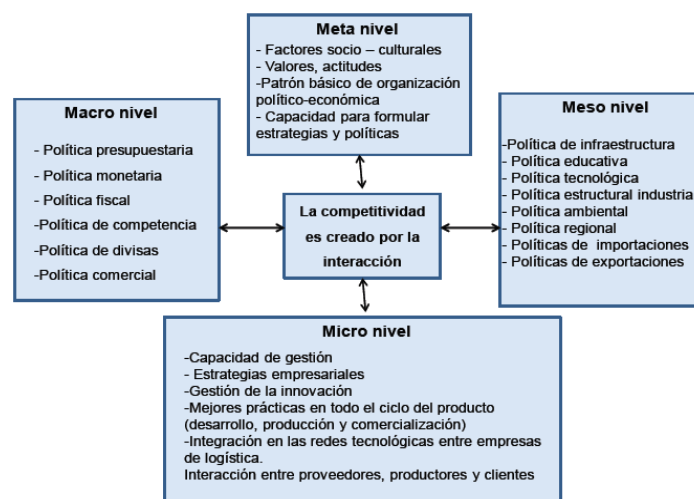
Meta nivel
- Factores socio – culturales
- Valores, actitudes
-Patrón básico de organización político-económica
- Capacidad para formular estrategias y políticas

Macro nivel
- Política presupuestaria
- Política monetaria
- Política fiscal
-Política de competencia
-Política de divisas
-Política comercial

La competitividad es creado por la interacción

Meso nivel
-Política de infraestructura
- Política educativa
- Política tecnológica
- Política estructural industria
- Política ambiental
- Política regional
- Políticas de importaciones
- Políticas de exportaciones

Micro nivel
-Capacidad de gestión
- Estrategias empresariales
-Gestión de la innovación
-Mejores prácticas en todo el ciclo del producto (desarrollo, producción y comercialización)
-Integración en las redes tecnológicas entre empresas de logística.
Interacción entre proveedores, productores y clientes